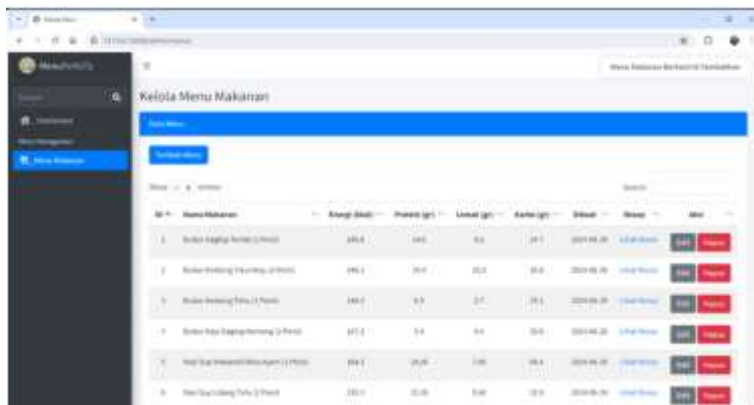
Kelola Menu Makanan

Tambah Menu

| ID | Nama Makanan | Energi (kkal) | Protein (gr) | Lemak (gr) | Karbo (gr) | Dibuat | Resep | Aksi |
|---|---|---|---|---|---|---|---|---|
| 1 | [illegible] | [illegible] | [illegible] | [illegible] | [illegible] | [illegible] | Lihat Resep | Edit Hapus |
| 2 | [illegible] | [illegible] | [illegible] | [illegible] | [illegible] | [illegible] | Lihat Resep | Edit Hapus |
| 3 | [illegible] | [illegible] | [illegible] | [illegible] | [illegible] | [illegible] | Lihat Resep | Edit Hapus |
| 4 | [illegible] | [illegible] | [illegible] | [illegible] | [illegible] | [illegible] | Lihat Resep | Edit Hapus |
| 5 | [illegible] | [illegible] | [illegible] | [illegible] | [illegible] | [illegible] | Lihat Resep | Edit Hapus |
| 6 | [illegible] | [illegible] | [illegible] | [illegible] | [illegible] | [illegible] | Lihat Resep | Edit Hapus |